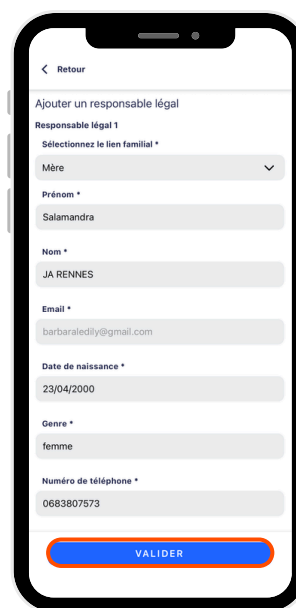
Retour

Ajouter un responsable légal

Responsable légal 1

Sélectionnez le lien familial *

Mère

Prénom *

Salamandra

Nom *

JA RENNES

Email *

barbaraledily@gmail.com

Date de naissance *

23/04/2000

Genre *

femme

Numéro de téléphone *

0683807573

VALIDER